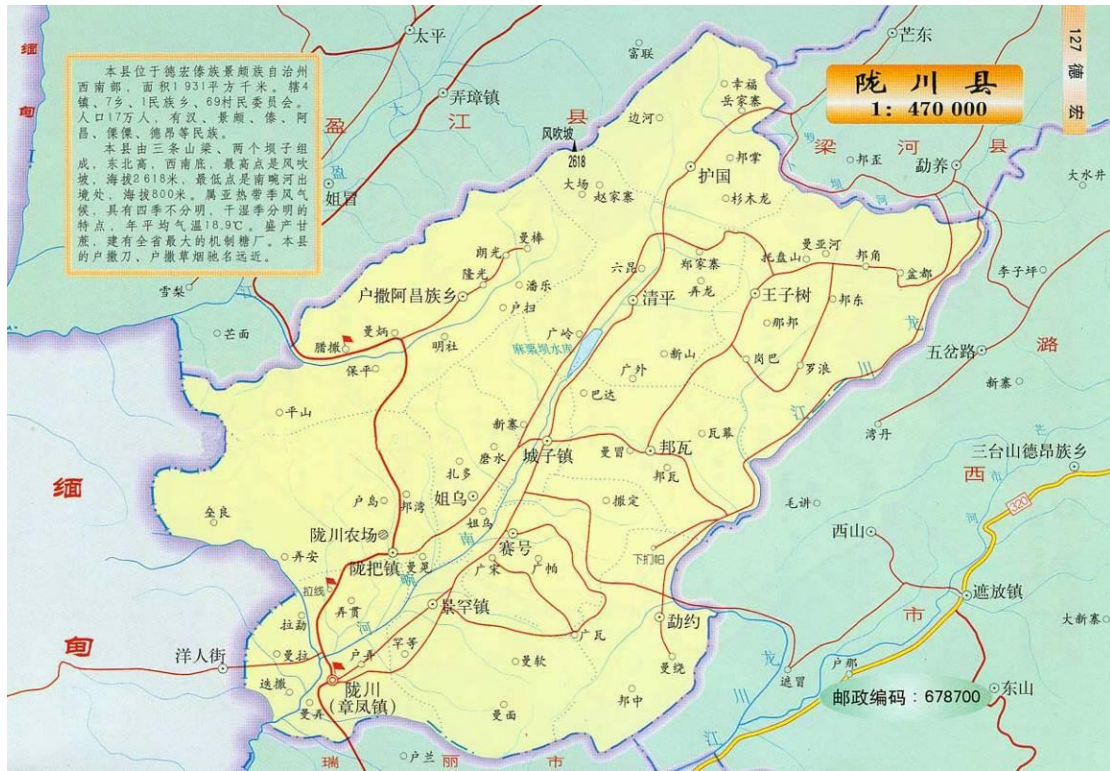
本县位于德宏傣族景颇族自治州西南部，面积1931平方千米。辖4镇、7乡、1民族乡，69村民委员会。人口17万人，有汉、景颇、傣、阿昌、傈僳、德昂等民族。

本县由三条山梁、两个坝子组成，东北高，西南底，最高点是风吹坡，海拔2618米，最低点是南畹河出境处，海拔800米。属亚热带季风气候，具有四季不分明，干湿季分明的特点，年平均气温18.9℃。盛产甘蔗、建有全省最大的机制糖厂。本县的户撒刀、户撒草烟驰名远近。

陇川县
1：470 000

127 德宏

太平
芒东
富联
幸福
岳家寨
弄璋镇
盈
江
县
风吹坡
2618
边河
梁
河
县
邦歪
勐养
大水井
姐冒
邦掌
护国
大场
赵家寨
杉木龙
曼棒
朗光
隆光
户撒阿昌族乡
潘乐
户扫
六昆
郑家寨
清平
弄龙
托盘山
曼亚河
邦角
王子树
盆都
邦东
李子坪
雪梨
芒面
曼炳
腊撒
明社
广岭
麻栗坝水库
新山
邮邦
岗巴
罗浪
五岔路
新寨
保平
广外
巴达
平山
新寨
磨水
城子镇
曼冒
邦瓦
瓦幕
湾丹
扎多
邦瓦
三台山德昂族乡
缅
户岛
姐乌
西
320
甸
垒良
邦湾
姐乌
振定
毛讲
陇川农场
南
赛号
西山
弄安
陇把镇
曼览
广宋
广帕
下扪坦
拉线
弄贯
景罕镇
拉勐
罕等
广瓦
勐约
市
遮放镇
大新寨
洋人街
曼拉
户弄
曼软
曼绕
户那
龙
遮冒
速撒
陇川
（章凤镇）
曼弄
邦中
川
邮政编码：678700
东山
曼面
户兰
江
瑞
丽
市